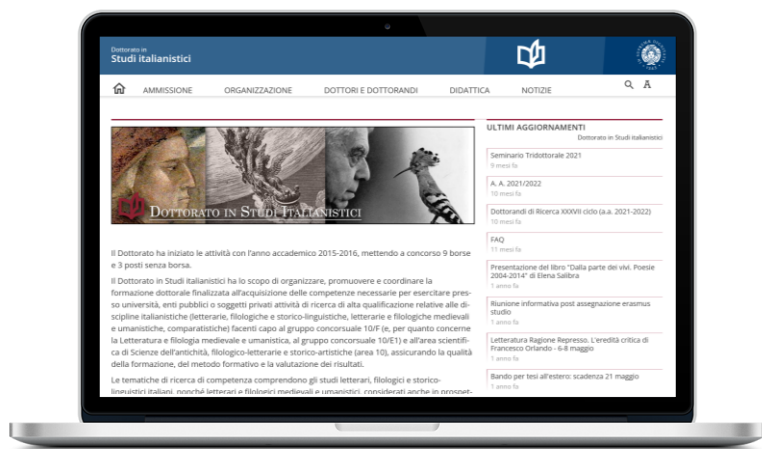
Dottorato in
Studi italianistici

AMMISSIONE ORGANIZZAZIONE DOTTORI E DOTTORANDI DIDATTICA NOTIZIE

DOTTORATO IN STUDI ITALIANISTICI

Il Dottorato ha iniziato le attività con l'anno accademico 2015-2016, mettendo a concorso 9 borse e 3 posti senza borsa.

Il Dottorato in Studi italianistici ha lo scopo di organizzare, promuovere e coordinare la formazione dottorale finalizzata all'acquisizione delle competenze necessarie per esercitare presso università, enti pubblici o soggetti privati attività di ricerca di alta qualificazione relative alle discipline italianistiche (letterarie, filologiche e storico-linguistiche, letterarie e filologiche medievali e umanistiche, comparatistiche) facenti capo al gruppo concorsuale 10/F (e, per quanto concerne la Letteratura e filologia medievale e umanistica, al gruppo concorsuale 10/E1) e all'area scientifica di Scienze dell'antichità, filologico-letterarie e storico-artistiche (area 10), assicurando la qualità della formazione, del metodo formativo e la valutazione dei risultati.

Le tematiche di ricerca di competenza comprendono gli studi letterari, filologici e storico-linguistici italiani, nonché letterari e filologici medievali e umanistici, considerati anche in prospet-

ULTIMI AGGIORNAMENTI
Dottorato in Studi italianistici

Seminario Tridottorale 2021
9 mesi fa

A. A. 2021/2022
10 mesi fa

Dottorandi di Ricerca XXXVII ciclo (a.a. 2021-2022)
10 mesi fa

FAQ
11 mesi fa

Presentazione del libro "Dalla parte dei vivi. Poesie 2004-2014" di Elena Salibra
1 anno fa

Riunione informativa post assegnazione erasmus studio
1 anno fa

Letteratura Ragione Represso. L'eredità critica di Francesco Orlando - 6-8 maggio
1 anno fa

Bando per tesi all'estero: scadenza 21 maggio
1 anno fa